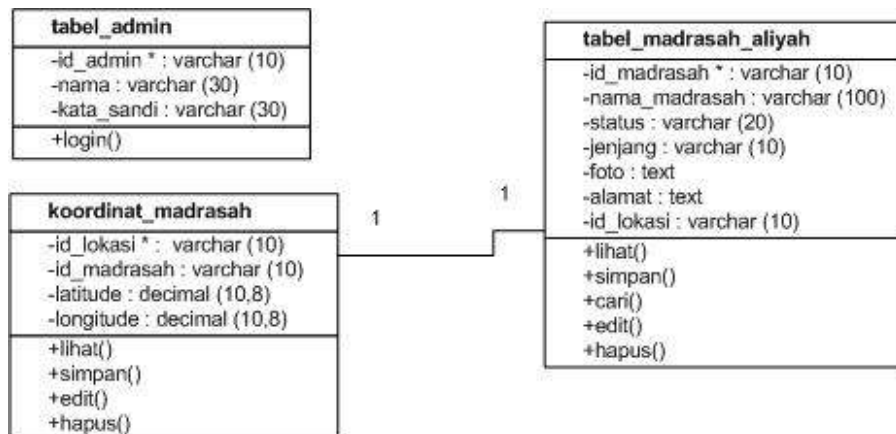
tabel_admin

-id_admin * : varchar (10)
-nama : varchar (30)
-kata_sandi : varchar (30)

+login()

koordinat_madrasah

-id_lokasi * : varchar (10)
-id_madrasah : varchar (10)
-latitude : decimal (10,8)
-longitude : decimal (10,8)

+lihat()
+simpan()
+edit()
+hapus()

1

1

tabel_madrasah_aliyah

-id_madrasah * : varchar (10)
-nama_madrasah : varchar (100)
-status : varchar (20)
-jenjang : varchar (10)
-foto : text
-alamat : text
-id_lokasi : varchar (10)

+lihat()
+simpan()
+cari()
+edit()
+hapus()